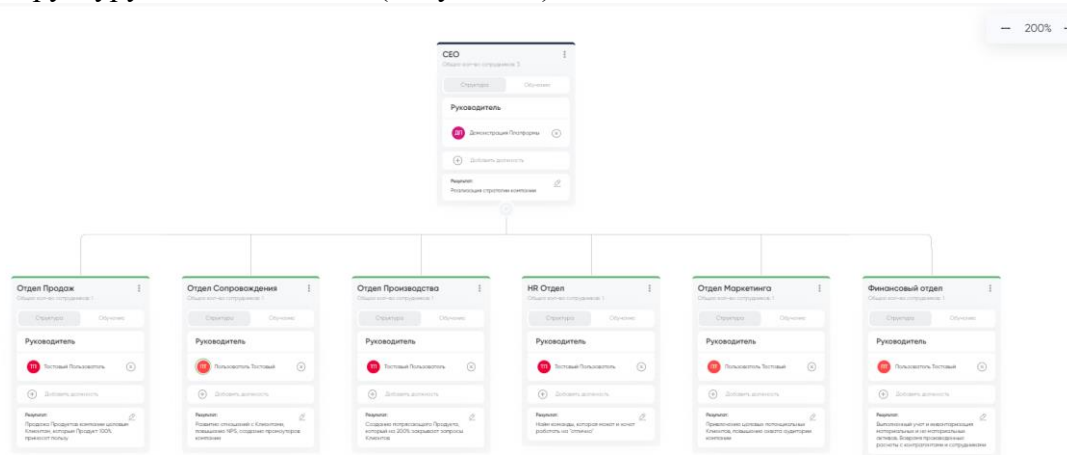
— 200%

CEO
Общее кол-во сотрудников: 3
Структура | Обучение
Руководитель
ДП Демонстрация Платформы
Добавить должность
Результат:
Реализация стратегии компании

Отдел Продаж
Общее кол-во сотрудников: 1
Структура | Обучение
Руководитель
ТП Тестовый Пользователь
Добавить должность
Результат:
Продажа Продуктов компании целевым Клиентам, которым Продукт 100% принесет пользу.

Отдел Сопровождения
Общее кол-во сотрудников: 1
Структура | Обучение
Руководитель
ПТ Пользователь Тестовый
Добавить должность
Результат:
Развитие отношений с Клиентами, повышение NPS, создание промоутеров компании

Отдел Производства
Общее кол-во сотрудников: 1
Структура | Обучение
Руководитель
ТП Тестовый Пользователь
Добавить должность
Результат:
Создание потрясающего Продукта, который на 200% закрывает запросы Клиентов

HR Отдел
Общее кол-во сотрудников: 1
Структура | Обучение
Руководитель
ТП Тестовый Пользователь
Добавить должность
Результат:
Наём команды, которая может и хочет работать на "отлично"

Отдел Маркетинга
Общее кол-во сотрудников: 1
Структура | Обучение
Руководитель
ПТ Пользователь Тестовый
Добавить должность
Результат:
Привлечение целевых потенциальных Клиентов, повышение охвата аудитории компании

Финансовый отдел
Общее кол-во сотрудников: 1
Структура | Обучение
Руководитель
ПТ Пользователь Тестовый
Добавить должность
Результат:
Выполненный учет и инвентаризация материальных и не материальных активов. Вовремя произведенные расчеты с контрагентами и сотрудниками